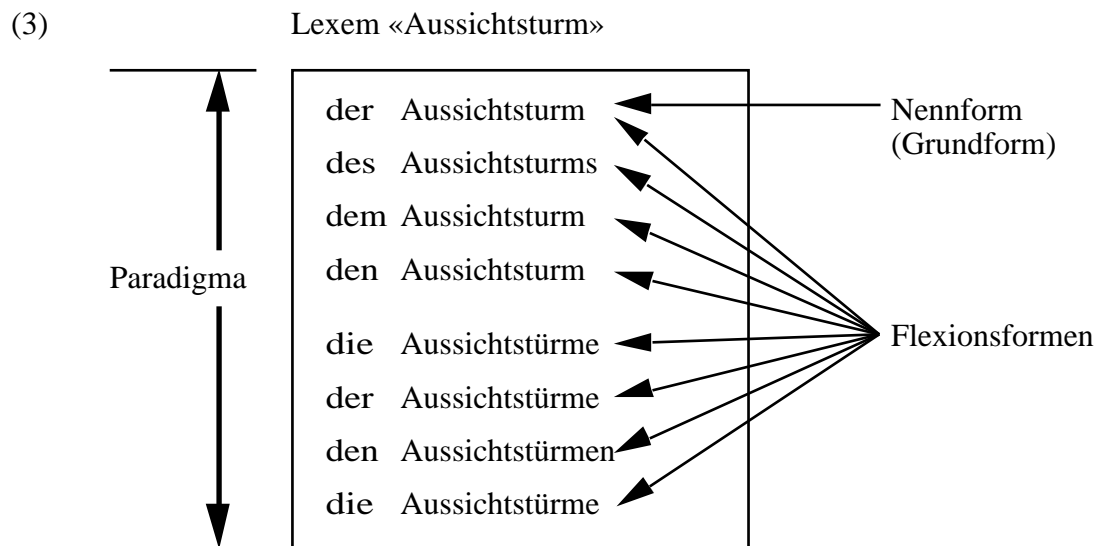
(3) Lexem «Aussichtsturm»

Paradigma

der Aussichtsturm
des Aussichtsturms
dem Aussichtsturm
den Aussichtsturm
die Aussichtstürme
der Aussichtstürme
den Aussichtstürmen
die Aussichtstürme

Nennform (Grundform)

Flexionsformen